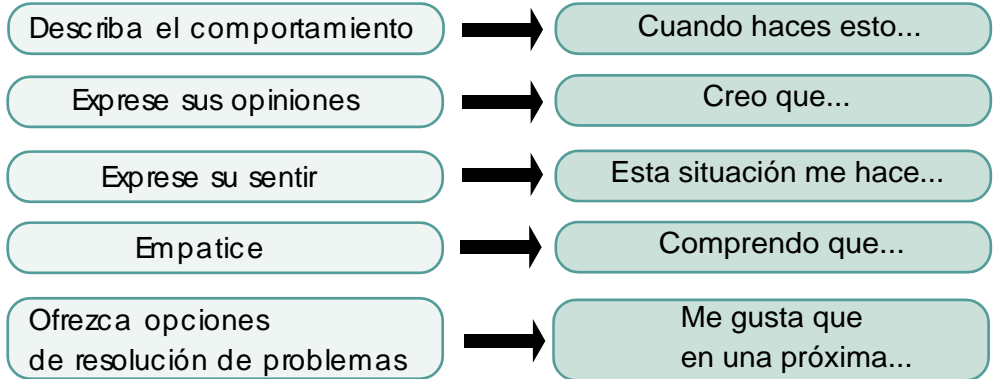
Describa el comportamiento

Cuando haces esto...

Exprese sus opiniones

Creo que...

Exprese su sentir

Esta situación me hace...

Empatice

Comprendo que...

Ofrezca opciones de resolución de problemas

Me gusta que en una próxima...